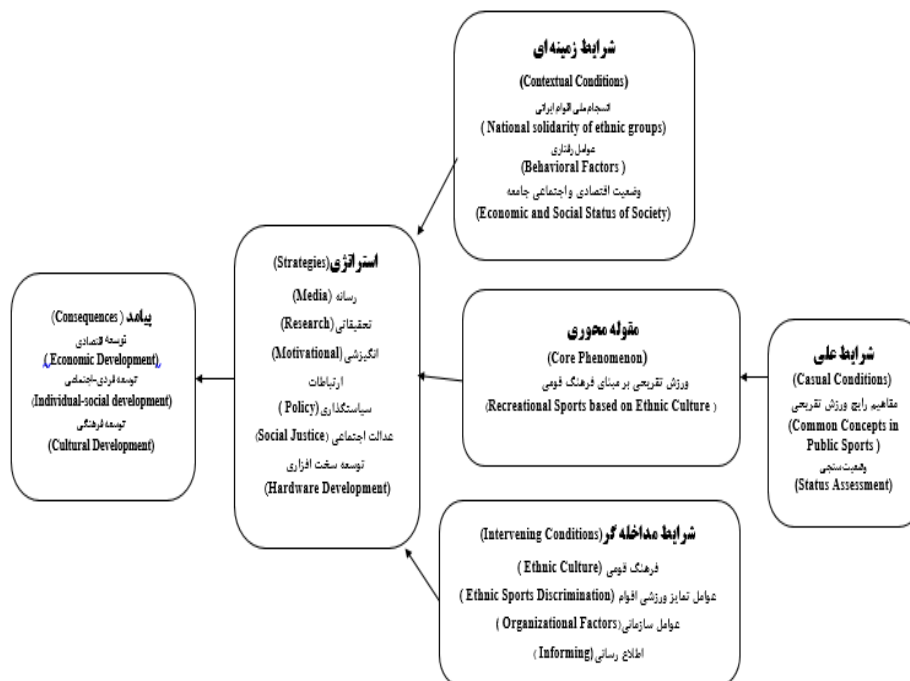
شرایط زمینه ای
(Contextual Conditions)
انسجام ملی اقوام ایرانی
( National solidarity of ethnic groups)
عوامل رفتاری
(Behavioral Factors )
وضعیت اقتصادی و اجتماعی جامعه
(Economic and Social Status of Society)

پیامد ( Consequences)
توسعه اقتصادی
( Economic Development)
توسعه فردی-اجتماعی
(Individual-social development)
توسعه فرهنگی
(Cultural Development)

استراتژی(Strategies)
رسانه (Media)
تحقیقاتی (Research)
انگیزشی (Motivational)
ارتباطات
سیاستگذاری (Policy )
عدالت اجتماعی (Social Justice)
توسعه سخت افزاری
(Hardware Development)

مقوله محوری
(Core Phenomenon)
ورزش تفریحی بر مبنای فرهنگ قومی
(Recreational Sports based on Ethnic Culture )

شرایط علی
(Casual Conditions)
مفاهیم رایج ورزش تفریحی
(Common Concepts in Public Sports )
وضعیت سنجی
(Status Assessment)

شرایط مداخله گر (Intervening Conditions)
فرهنگ قومی (Ethnic Culture )
عوامل تمایز ورزشی اقوام (Ethnic Sports Discrimination )
عوامل سازمانی(Organizational Factors )
اطلاع رسانی (Informing )